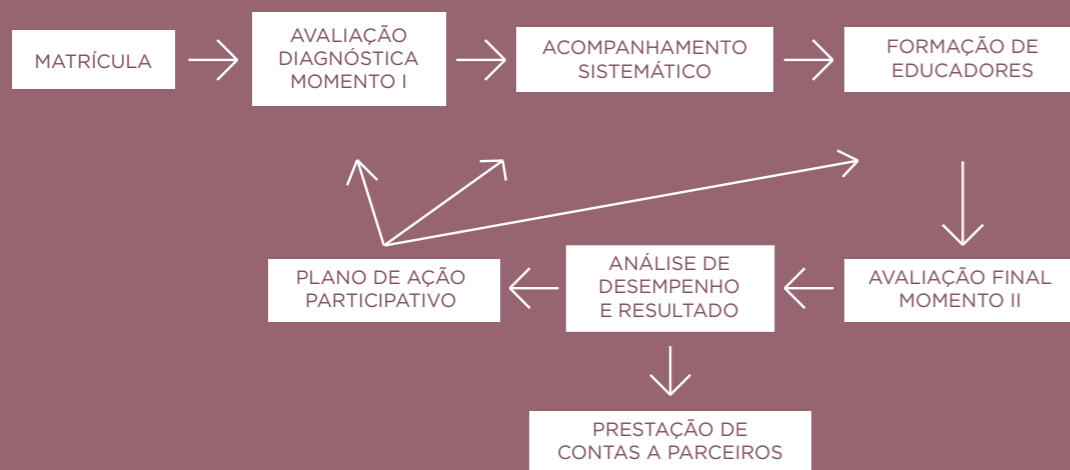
MATRÍCULA

AVALIAÇÃO DIAGNÓSTICA MOMENTO I

ACOMPANHAMENTO SISTEMÁTICO

FORMAÇÃO DE EDUCADORES

AVALIAÇÃO FINAL MOMENTO II

ANÁLISE DE DESEMPENHO E RESULTADO

PLANO DE AÇÃO PARTICIPATIVO

PRESTAÇÃO DE CONTAS A PARCEIROS